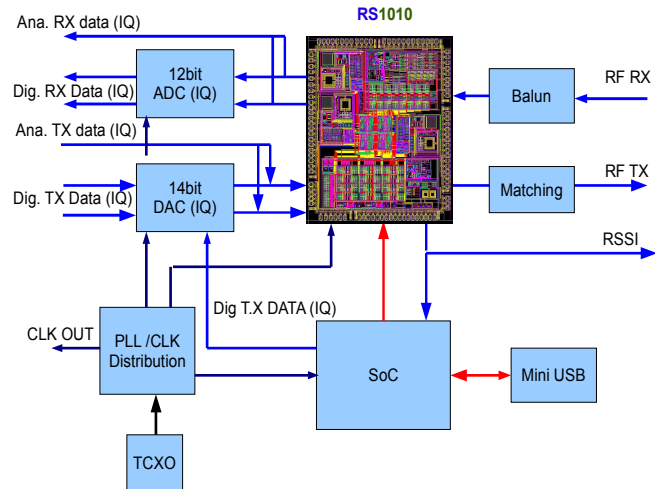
RS1010

Ana. RX data (IQ)

Dig. RX Data (IQ)

12bit ADC (IQ)

Ana. TX data (IQ)

Dig. TX Data (IQ)

14bit DAC (IQ)

Balun

RF RX

Matching

RF TX

RSSI

Dig T.X DATA (IQ)

CLK OUT

PLL /CLK Distribution

SoC

Mini USB

TCXO